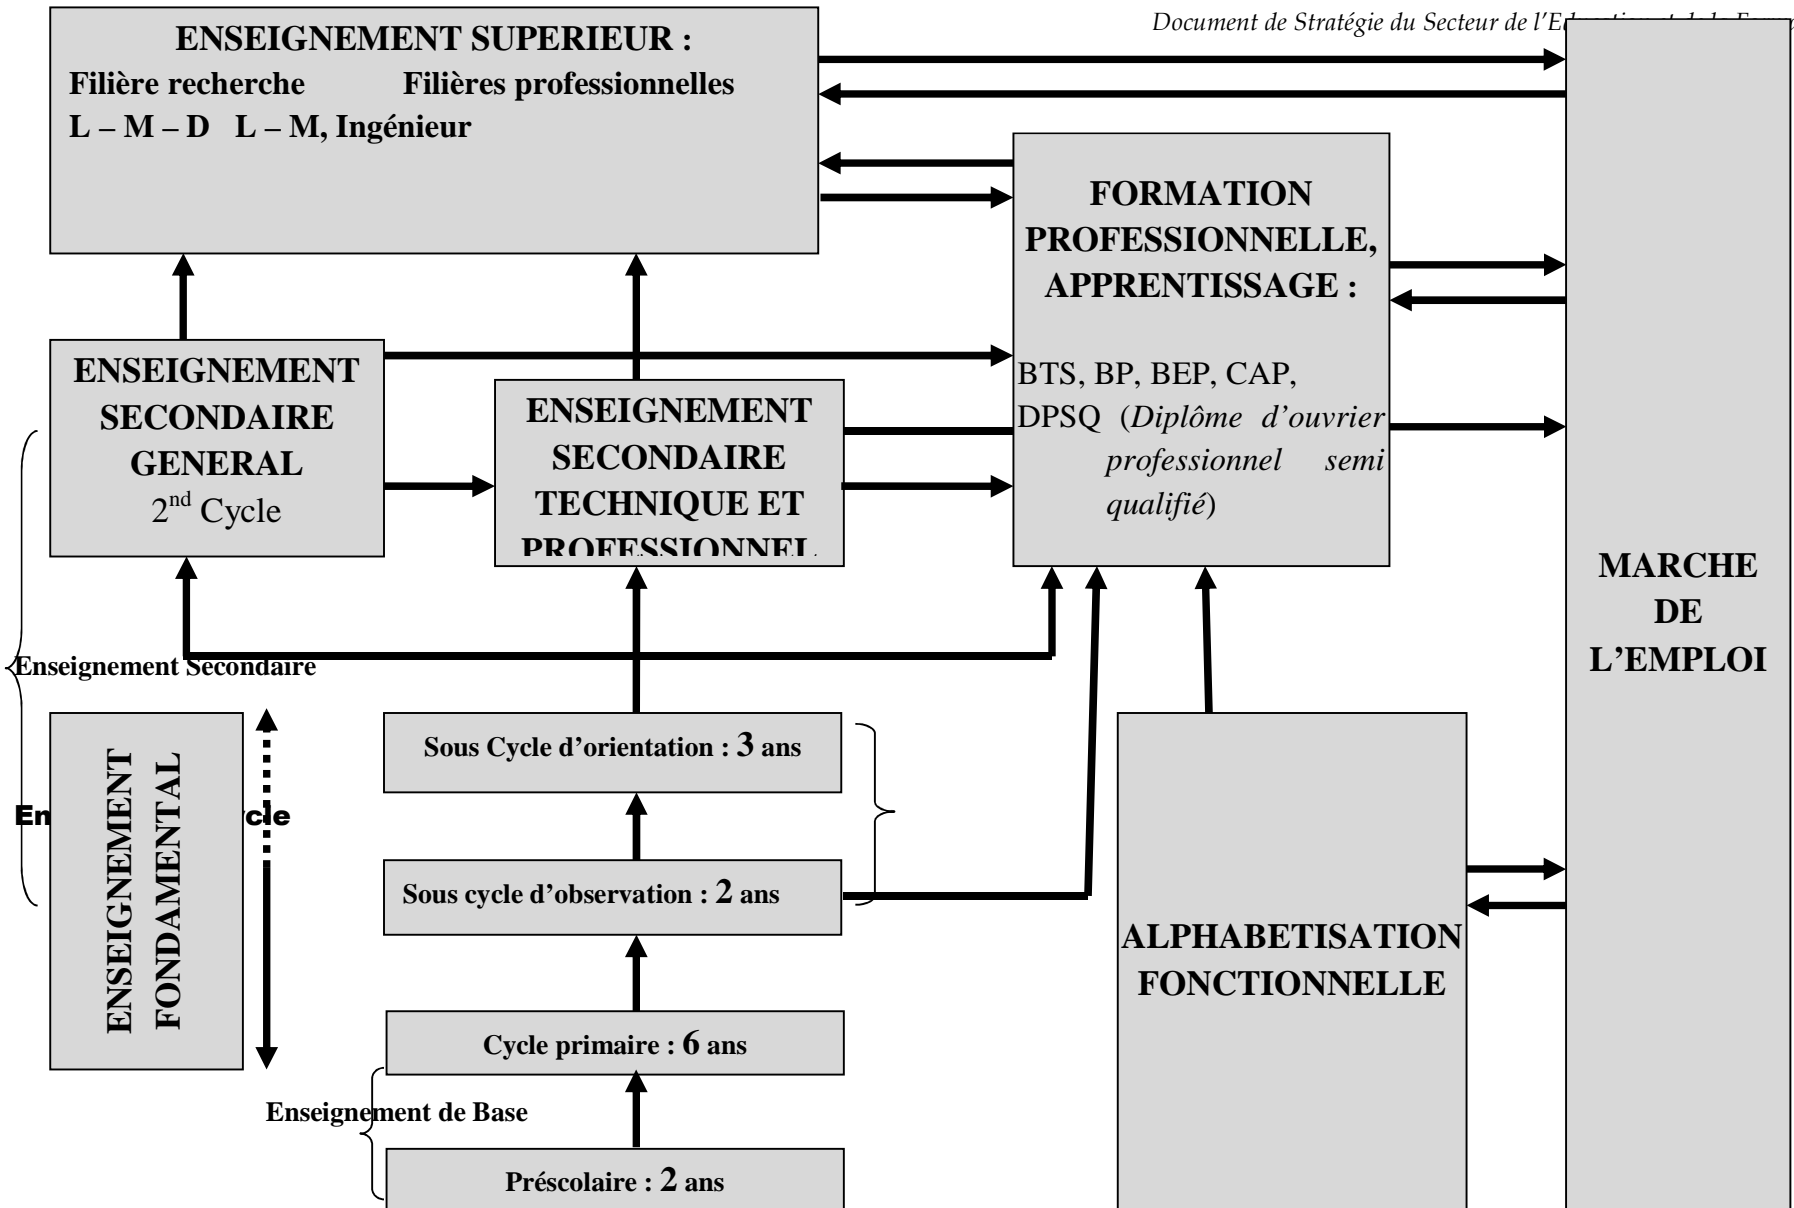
Document de Stratégie du Secteur de l'E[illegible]

ENSEIGNEMENT SUPERIEUR :
Filière recherche Filières professionnelles
L – M – D L – M, Ingénieur

FORMATION PROFESSIONNELLE, APPRENTISSAGE :

BTS, BP, BEP, CAP, DPSQ (*Diplôme d'ouvrier professionnel semi qualifié*)

ENSEIGNEMENT SECONDAIRE GENERAL
2$^{nd}$ Cycle

ENSEIGNEMENT SECONDAIRE TECHNIQUE ET PROFESSIONNEL

MARCHE DE L'EMPLOI

Enseignement Secondaire

ENSEIGNEMENT FONDAMENTAL

En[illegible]cle

Sous Cycle d'orientation : 3 ans

Sous cycle d'observation : 2 ans

ALPHABETISATION FONCTIONNELLE

Cycle primaire : 6 ans

Enseignement de Base

Préscolaire : 2 ans